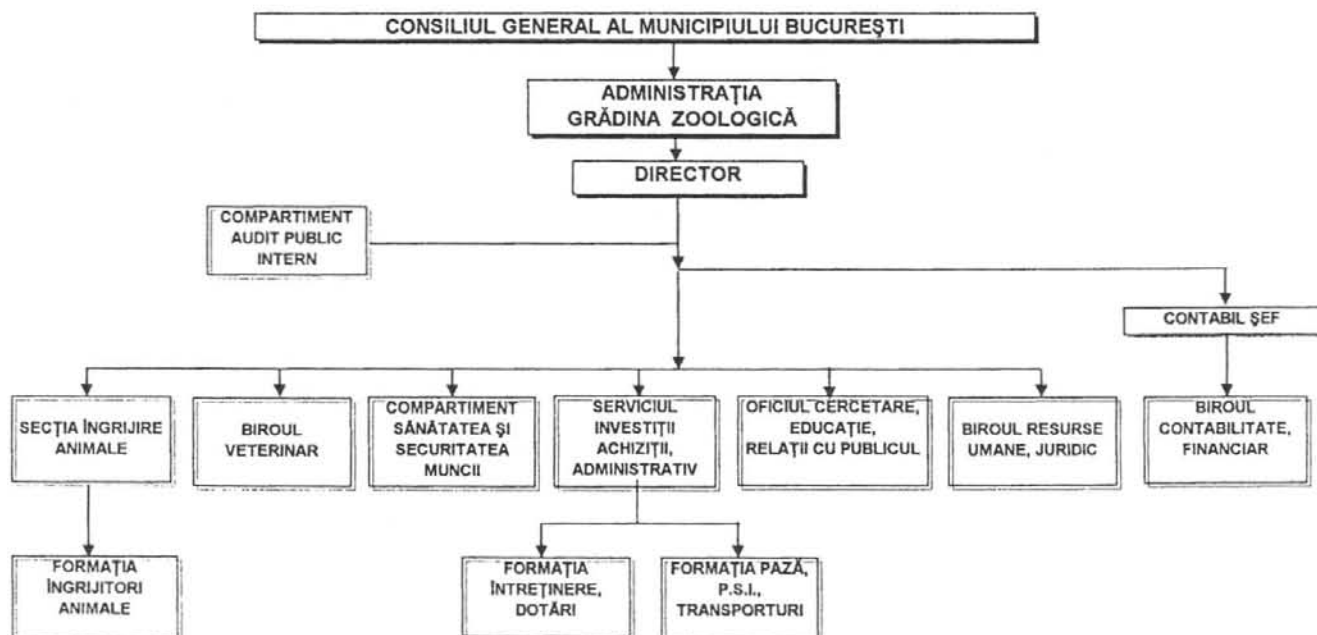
CONSILIUL GENERAL AL MUNICIPIULUI BUCUREŞTI

ADMINISTRAŢIA GRĂDINA ZOOLOGICĂ

DIRECTOR

COMPARTIMENT AUDIT PUBLIC INTERN

CONTABIL ŞEF

SECŢIA ÎNGRIJIRE ANIMALE

BIROUL VETERINAR

COMPARTIMENT SĂNĂTATEA ŞI SECURITATEA MUNCII

SERVICIUL INVESTIŢII ACHIZIŢII, ADMINISTRATIV

OFICIUL CERCETARE, EDUCAŢIE, RELAŢII CU PUBLICUL

BIROUL RESURSE UMANE, JURIDIC

BIROUL CONTABILITATE, FINANCIAR

FORMAŢIA ÎNGRIJITORI ANIMALE

FORMAŢIA ÎNTREŢINERE, DOTĂRI

FORMAŢIA PAZĂ, P.S.I., TRANSPORTURI